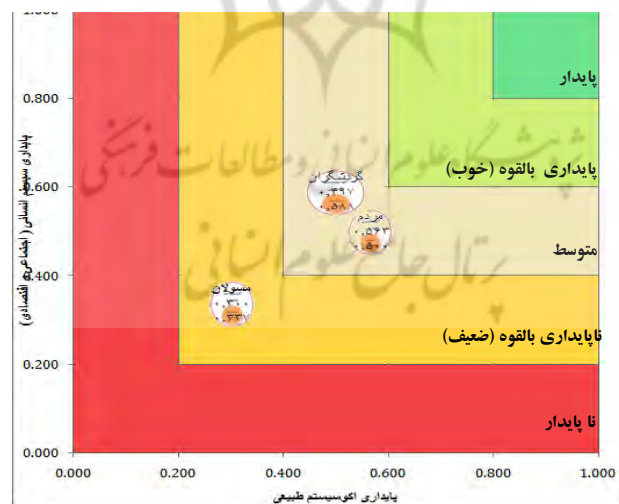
1.000
0.800
0.600
0.400
0.200
0.000

پایدار
پایداری بالقوه (خوب)
متوسط
ناپایداری بالقوه (ضعیف)
نا پایدار

گردشگران
۰.۴۹۷
۰.۵۸۱

مردم
۰.۵۶۳
۰.۵۰

مسئولان
۰.۳۰۰
۰.۳۳

پایداری سیستم انسانی (اجتماعی و اقتصادی)

0.000 0.200 0.400 0.600 0.800 1.000
پایداری اکوسیستم طبیعی

پژوهشگاه علوم انسانی و مطالعات فرهنگی
پرتال جامع علوم انسانی